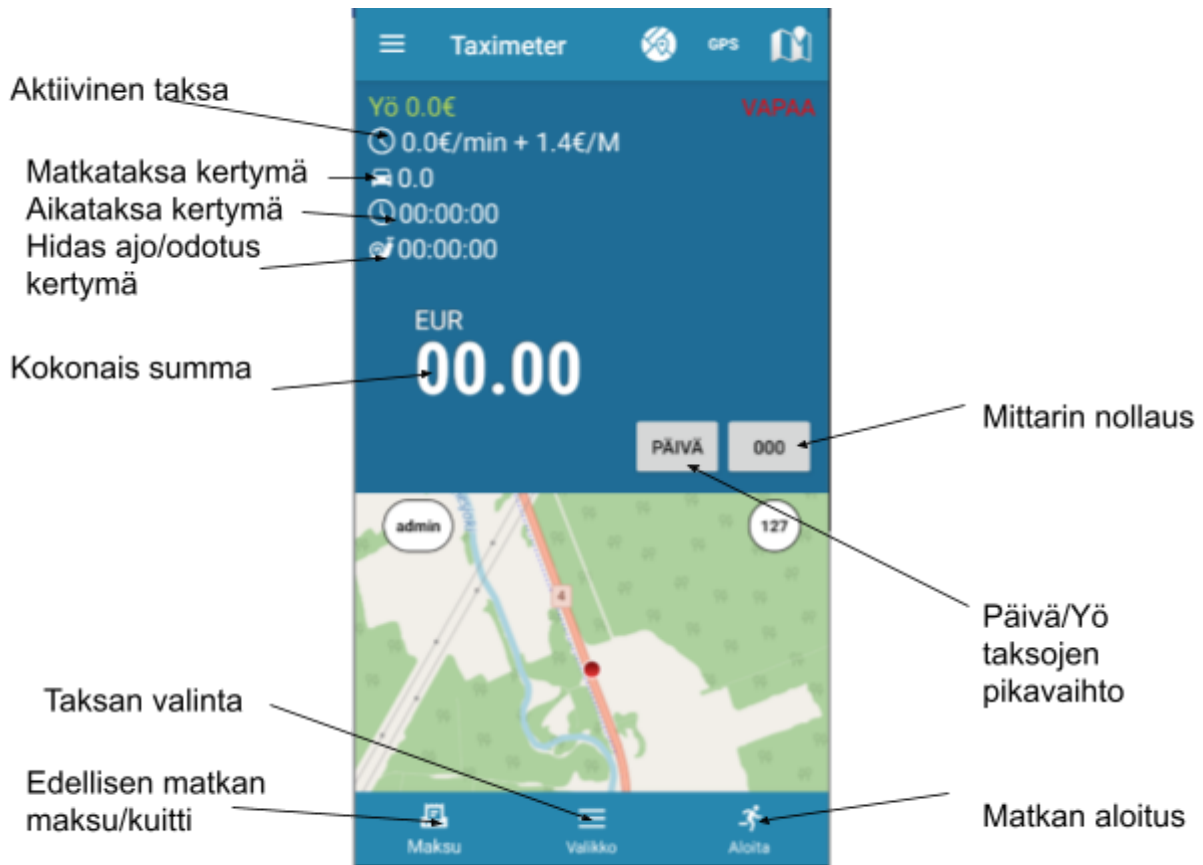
Taximeter
GPS

Aktiivinen taksa
Yö 0.0€
VAPAA
0.0€/min + 1.4€/M

Matkataksa kertymä
0.0

Aikataksa kertymä
00:00:00

Hidas ajo/odotus kertymä
00:00:00

EUR
Kokonais summa
00.00

Mittarin nollaus
PÄIVÄ
000

admin
127
4

Päivä/Yö taksojen pikavaihto

Taksan valinta

Edellisen matkan maksu/kuitti

Matkan aloitus

Maksu
Valikko
Aloita